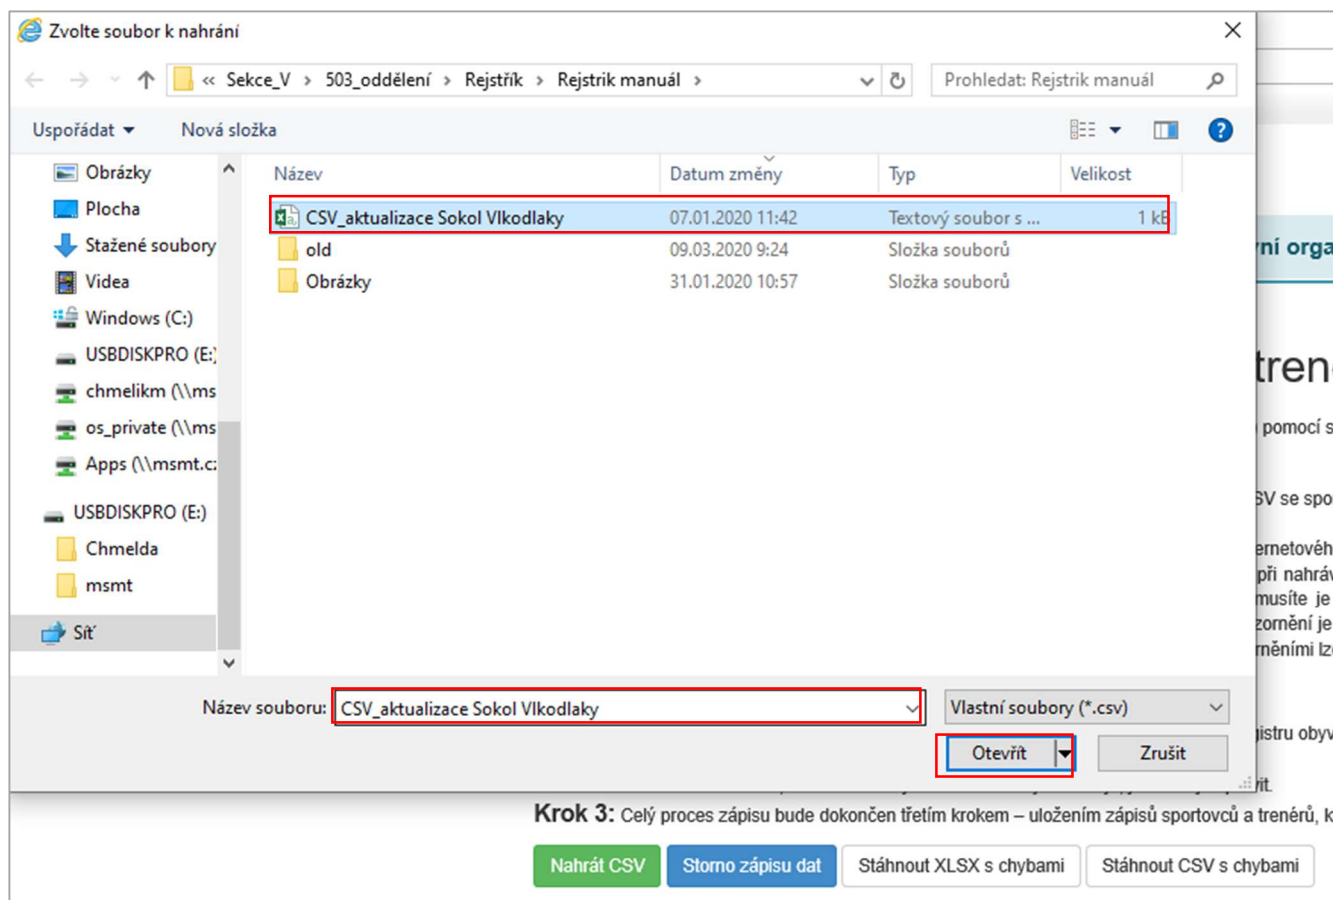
Zvolte soubor k nahrání

« Sekce_V > 503_oddělení > Rejstřík > Rejstrik manuál >

Prohledat: Rejstrik manuál

Uspořádat ▾ Nová složka

Obrázky
Plocha
Stažené soubory
Videa
Windows (C:)
USBDISKPRO (E:)
chmelikm (\\ms
os_private (\\ms
Apps (\\msmt.c
USBDISKPRO (E:)
Chmelda
msmt
Síť

| Název | Datum změny | Typ | Velikost |
|---|---|---|---|
| CSV_aktualizace Sokol Vlkodlaky | 07.01.2020 11:42 | Textový soubor s ... | 1 kB |
| old | 09.03.2020 9:24 | Složka souborů | |
| Obrázky | 31.01.2020 10:57 | Složka souborů | |

Název souboru: CSV_aktualizace Sokol Vlkodlaky

Vlastní soubory (*.csv)

Otevřít

Zrušit

yní orga

tren

pomocí s

SV se spo

ernetovéh
při nahráv
musíte je
zornění je
rněními lz

gistru obyv

vit.

Krok 3: Celý proces zápisu bude dokončen třetím krokem – uložením zápisů sportovců a trenérů, k

Nahrát CSV Storno zápisu dat Stáhnout XLSX s chybami Stáhnout CSV s chybami